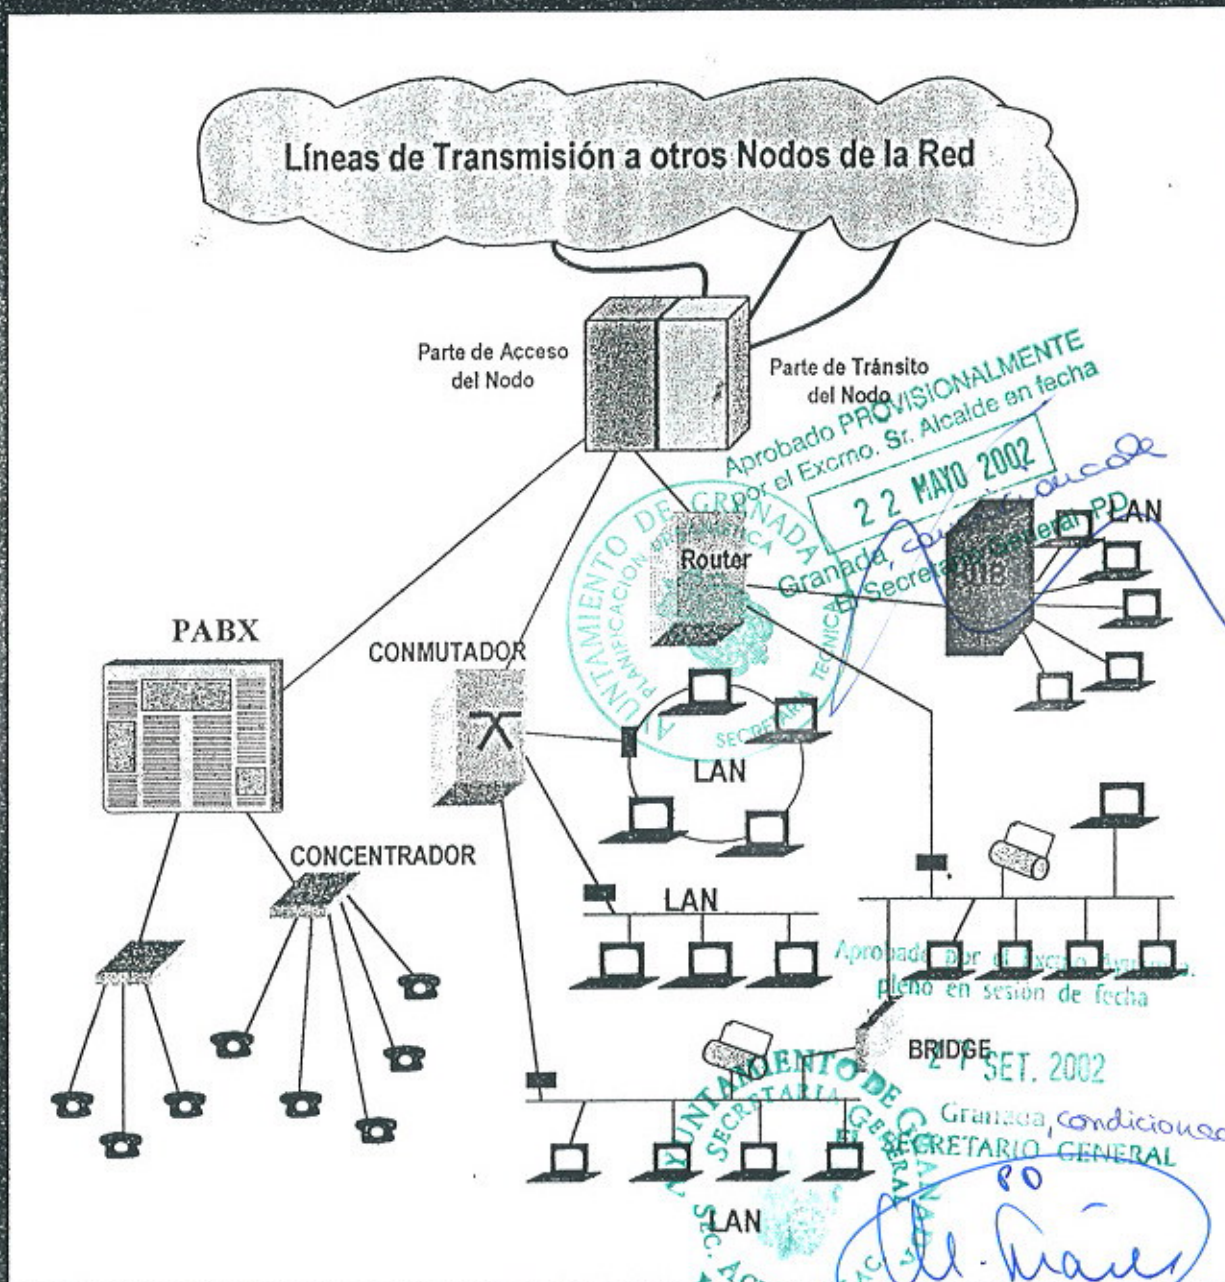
Líneas de Transmisión a otros Nodos de la Red

Parte de Acceso del Nodo

Parte de Tránsito del Nodo

Aprobado PROVISIONALMENTE por el Excmo. Sr. Alcalde en fecha
22 MAYO 2002
Granada, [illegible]
El Secretario General, PD

AYUNTAMIENTO DE GRANADA
PLANIFICACIÓN URBANÍSTICA
SECRETARÍA TÉCNICA

Router

HUB

LAN

PABX

CONMUTADOR

LAN

CONCENTRADOR

LAN

Aprobado por el Excmo. Ayuntamiento pleno en sesión de fecha
27 SET. 2002
Granada, condicionado
SECRETARIO GENERAL
PO

BRIDGE

AYUNTAMIENTO DE GRANADA
SECRETARÍA GENERAL

LAN